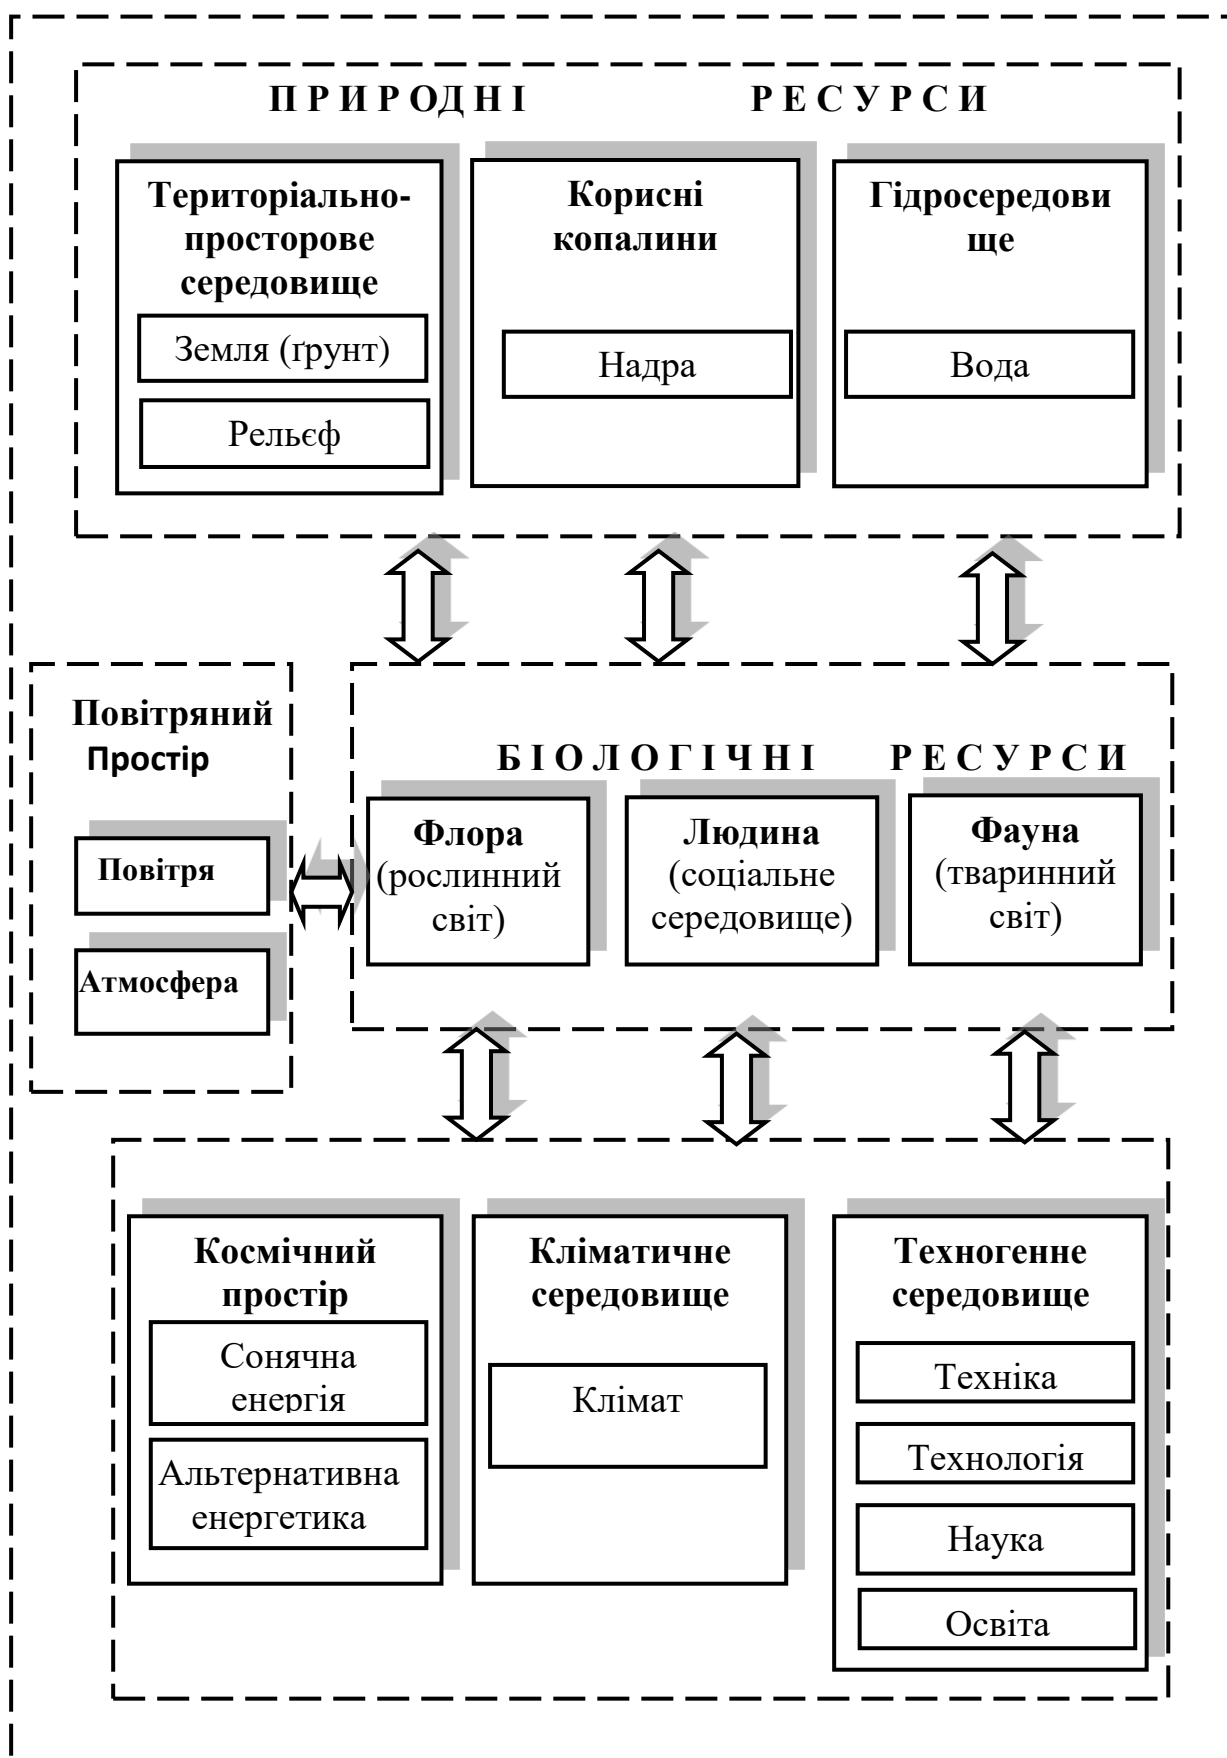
П Р И Р О Д Н І Р Е С У Р С И

Територіально-просторове середовище

Земля (ґрунт)

Рельєф

Корисні копалини

Надра

Гідросередовище

Вода

Повітряний Простір

Повітря

Атмосфера

Б І О Л О Г І Ч Н І Р Е С У Р С И

Флора (рослинний світ)

Людина (соціальне середовище)

Фауна (тваринний світ)

Космічний простір

Сонячна енергія

Альтернативна енергетика

Кліматичне середовище

Клімат

Техногенне середовище

Техніка

Технологія

Наука

Освіта